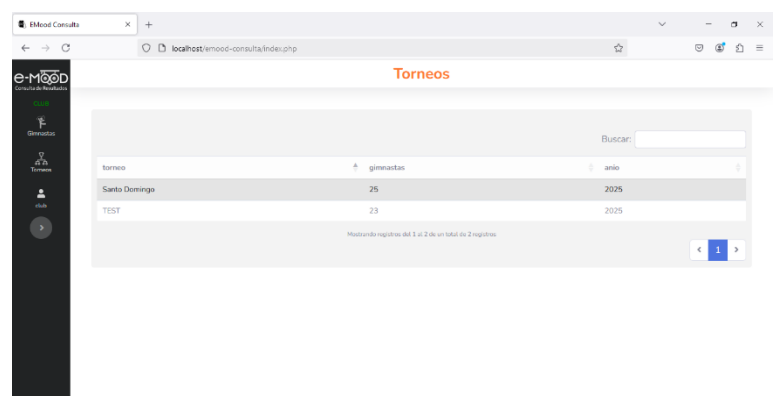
EMood Consulta
localhost/emood-consulta/index.php

e-MOOD
Consulta de Resultados
CLUB
Gimnastas
Torneos
club

Torneos

Buscar:

| torneo | gimnastas | anio |
|---|---|---|
| Santo Domingo | 25 | 2025 |
| TEST | 23 | 2025 |

Mostrando registros del 1 al 2 de un total de 2 registros

‹ 1 ›